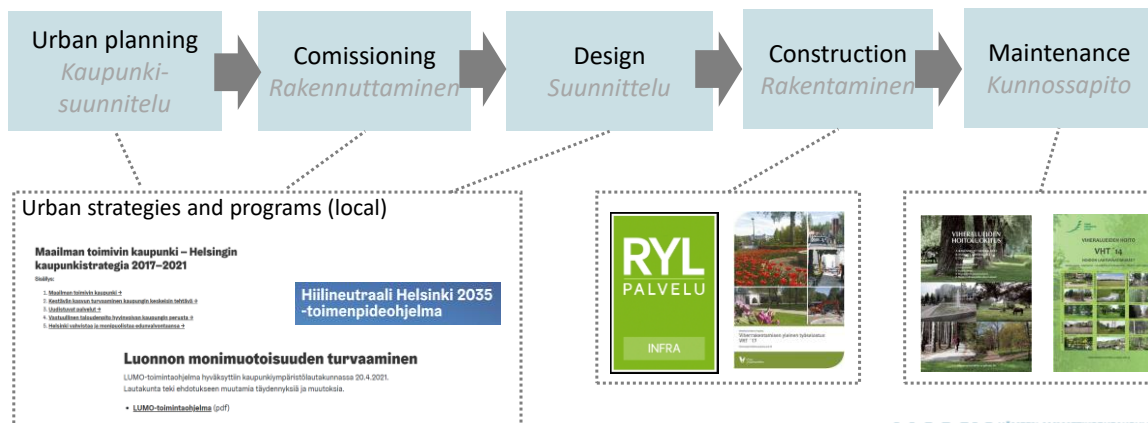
Urban planning
Kaupunkisuunnitelu

Comissioning
Rakennuttaminen

Design
Suunnittelu

Construction
Rakentaminen

Maintenance
Kunnossapito

Urban strategies and programs (local)

Maailman toimivin kaupunki – Helsingin kaupunkistrategia 2017–2021

Sisällys:

1. Maailman toimivin kaupunki →
2. Kestävän kasvun turvaaminen kaupungin keskeisin tehtävä →
3. Uudistuvat palvelut →
4. Vastuullinen taloudenpito hyvinvoinnin kaupungin perusta →
5. Helsinki vahvistaa ja monipuolistaa edunvalvontaansa →

Hiilineutraali Helsinki 2035 -toimenpideohjelma

Luonnon monimuotoisuuden turvaaminen

LUMO-toimintaohjelma hyväksyttiin kaupunkiympäristölautakunnassa 20.4.2021. Lautakunta teki ehdotukseen muutamia täydennyksiä ja muutoksia.

• LUMO-toimintaohjelma (pdf)

RYL
PALVELU
INFRA

Viheraluerakentamisen yleinen työselostus VHT '17

VIHERALUEIDEN HOITOLUOKITUS

VIHERALUEIDEN HOITO
VHT '14